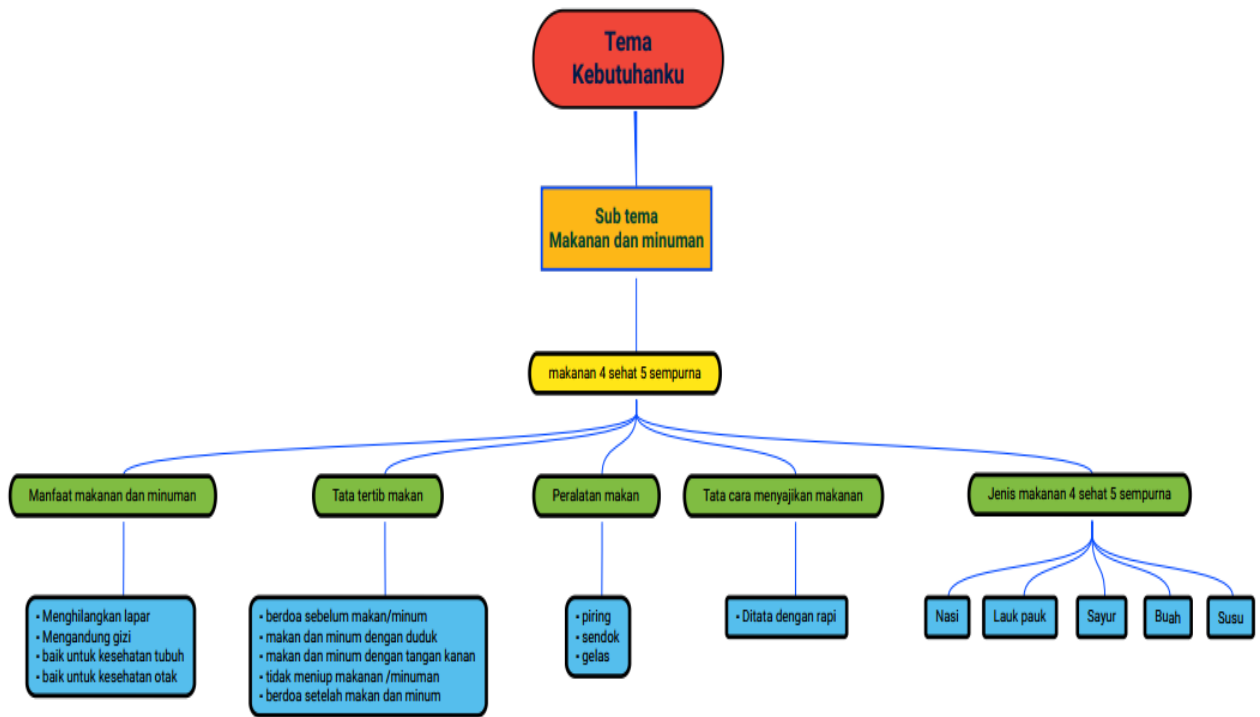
Tema
Kebutuhanku

Sub tema
Makanan dan minuman

makanan 4 sehat 5 sempurna

Manfaat makanan dan minuman

- Menghilangkan lapar
- Mengandung gizi
- baik untuk kesehatan tubuh
- baik untuk kesehatan otak

Tata tertib makan

- berdoa sebelum makan/minum
- makan dan minum dengan duduk
- makan dan minum dengan tangan kanan
- tidak meniup makanan /minuman
- berdoa setelah makan dan minum

Peralatan makan

- piring
- sendok
- gelas

Tata cara menyajikan makanan

- Ditata dengan rapi

Jenis makanan 4 sehat 5 sempurna

Nasi

Lauk pauk

Sayur

Buah

Susu